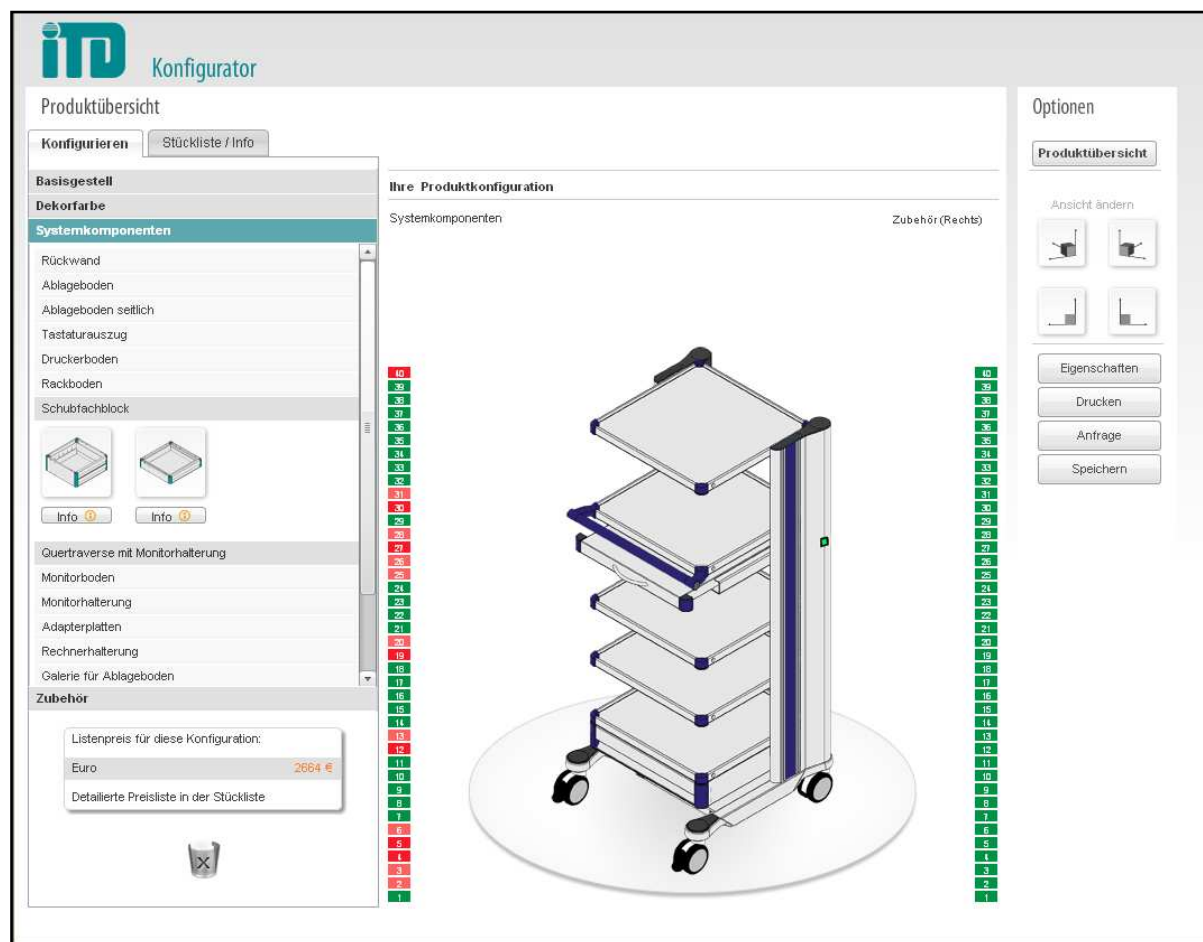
ITD Konfigurator

Produktübersicht

Konfigurieren | Stückliste / Info

Basisgestell
Dekorfarbe
Systemkomponenten
Rückwand
Ablageboden
Ablageboden seitlich
Tastaturauszug
Druckerboden
Rackboden
Schubfachblock

Info
Info

Quertraverse mit Monitorhalterung
Monitorboden
Monitorhalterung
Adapterplatten
Rechnerhalterung
Galerie für Ablageboden
Zubehör

Listenpreis für diese Konfiguration:
Euro 2664 €
Detailierte Preisliste in der Stückliste

Ihre Produktkonfiguration
Systemkomponenten
Zubehör (Rechts)

40 39 38 37 36 35 34 33 32 31 30 29 28 27 26 25 24 23 22 21 20 19 18 17 16 15 14 13 12 11 10 9 8 7 6 5 4 3 2 1

40 39 38 37 36 35 34 33 32 31 30 29 28 27 26 25 24 23 22 21 20 19 18 17 16 15 14 13 12 11 10 9 8 7 6 5 4 3 2 1

Optionen
Produktübersicht
Ansicht ändern
Eigenschaften
Drucken
Anfrage
Speichern